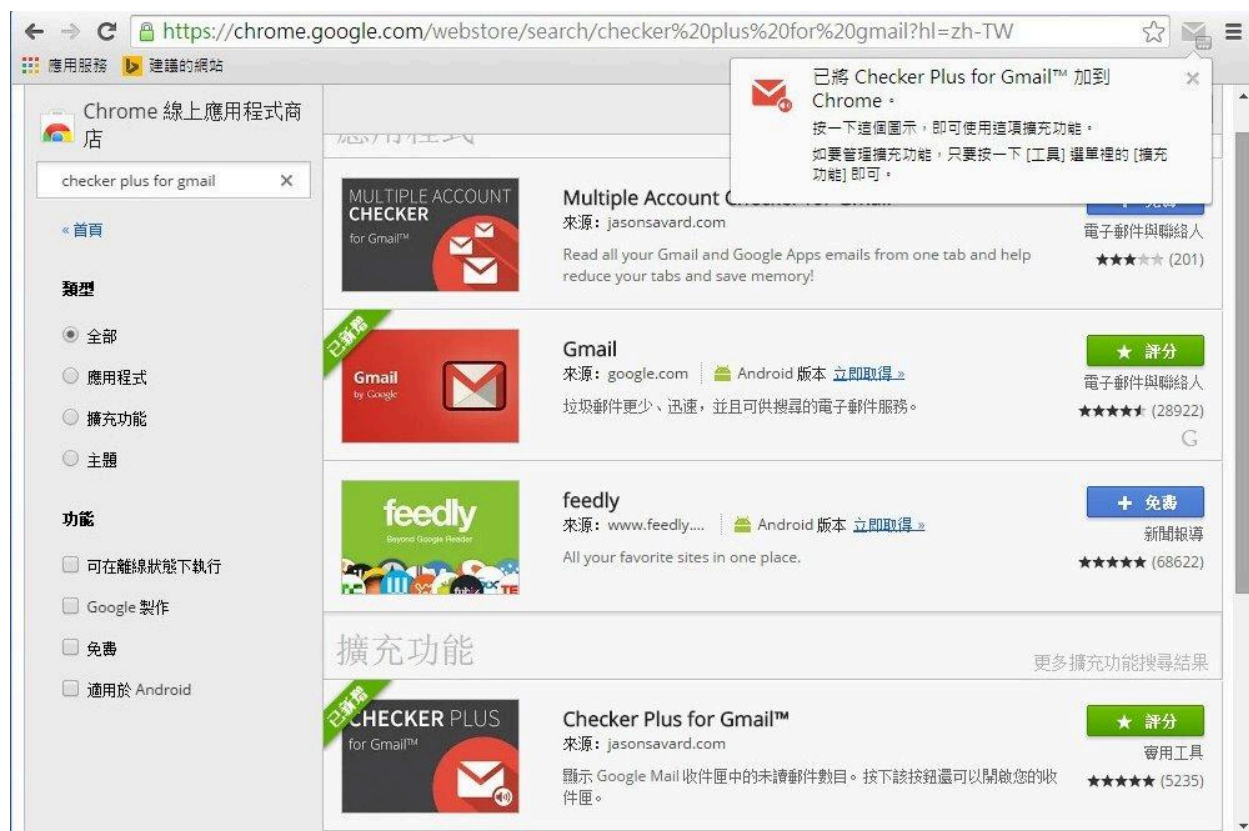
https://chrome.google.com/webstore/search/checker%20plus%20for%20gmail?hl=zh-TW

應用服務 建議的網站

Chrome 線上應用程式商店

checker plus for gmail

« 首頁

類型

全部

應用程式

擴充功能

主題

功能

可在離線狀態下執行

Google 製作

免費

適用於 Android

已將 Checker Plus for Gmail™ 加到 Chrome。

按一下這個圖示，即可使用這項擴充功能。

如要管理擴充功能，只要按一下 [工具] 選單裡的 [擴充功能] 即可。

MULTIPLE ACCOUNT CHECKER for Gmail™

Multiple Account C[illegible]

來源：jasonsavard.com

Read all your Gmail and Google Apps emails from one tab and help reduce your tabs and save memory!

電子郵件與聯絡人

(201)

已新增

Gmail by Google

Gmail

來源：google.com Android 版本 立即取得 »

垃圾郵件更少、迅速，並且可供搜尋的電子郵件服務。

★ 評分

電子郵件與聯絡人

(28922)

G

feedly Beyond Google Reader

feedly

來源：www.feedly.... Android 版本 立即取得 »

All your favorite sites in one place.

+ 免費

新聞報導

(68622)

擴充功能

更多擴充功能搜尋結果

已新增

CHECKER PLUS for Gmail™

Checker Plus for Gmail™

來源：jasonsavard.com

顯示 Google Mail 收件匣中的未讀郵件數目。按下該按鈕還可以開啟您的收件匣。

★ 評分

實用工具

(5235)